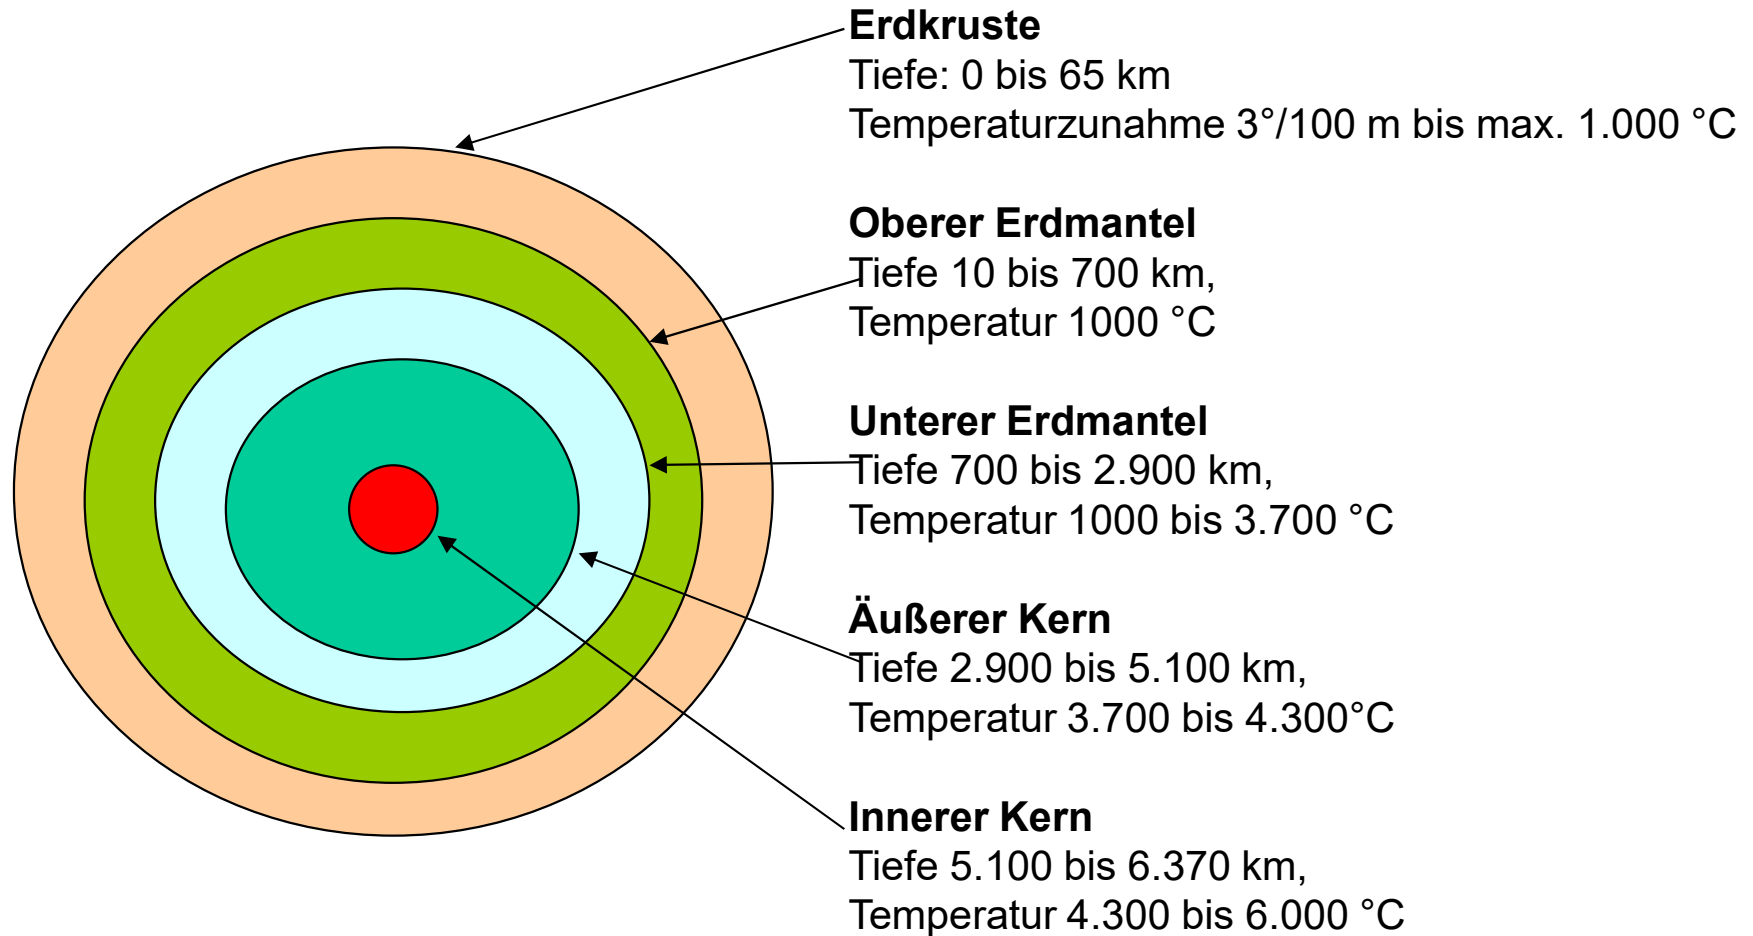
**Erdkruste**
Tiefe: 0 bis 65 km
Temperaturzunahme 3°/100 m bis max. 1.000 °C

**Oberer Erdmantel**
Tiefe 10 bis 700 km,
Temperatur 1000 °C

**Unterer Erdmantel**
Tiefe 700 bis 2.900 km,
Temperatur 1000 bis 3.700 °C

**Äußerer Kern**
Tiefe 2.900 bis 5.100 km,
Temperatur 3.700 bis 4.300°C

**Innerer Kern**
Tiefe 5.100 bis 6.370 km,
Temperatur 4.300 bis 6.000 °C